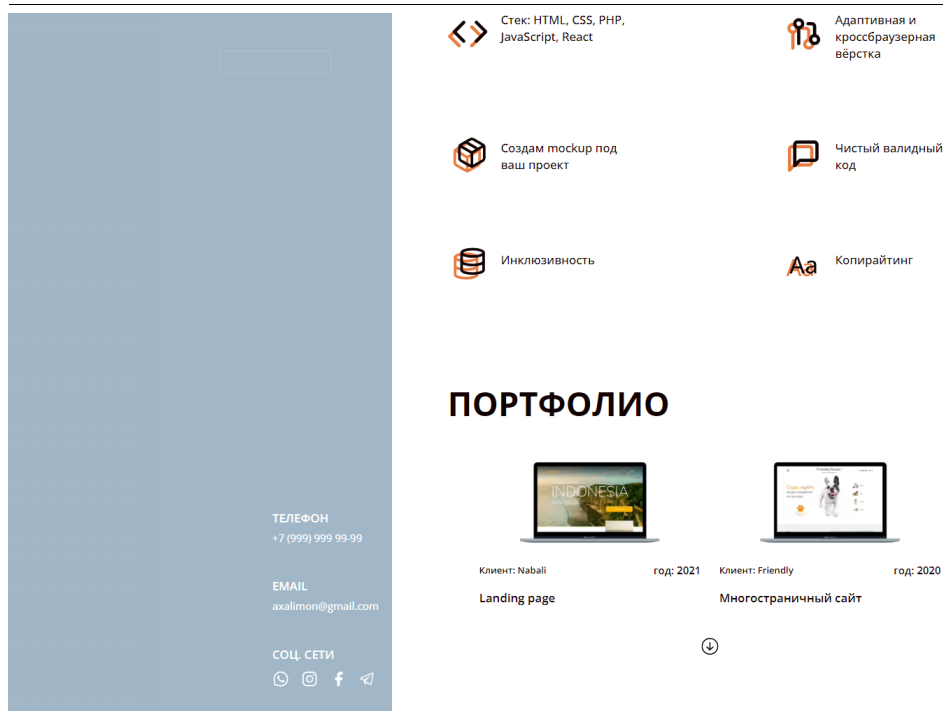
Стек: HTML, CSS, PHP, JavaScript, React

Адаптивная и кроссбраузерная вёрстка

Создам mockup под ваш проект

Чистый валидный код

Инклюзивность

Копирайтинг

ПОРТФОЛИО

INDONESIA

Клиент: Nabali
год: 2021
Landing page

Клиент: Friendly
год: 2020
Многостраничный сайт

ТЕЛЕФОН
+7 (999) 999 99-99

EMAIL
axalimon@gmail.com

СОЦ. СЕТИ